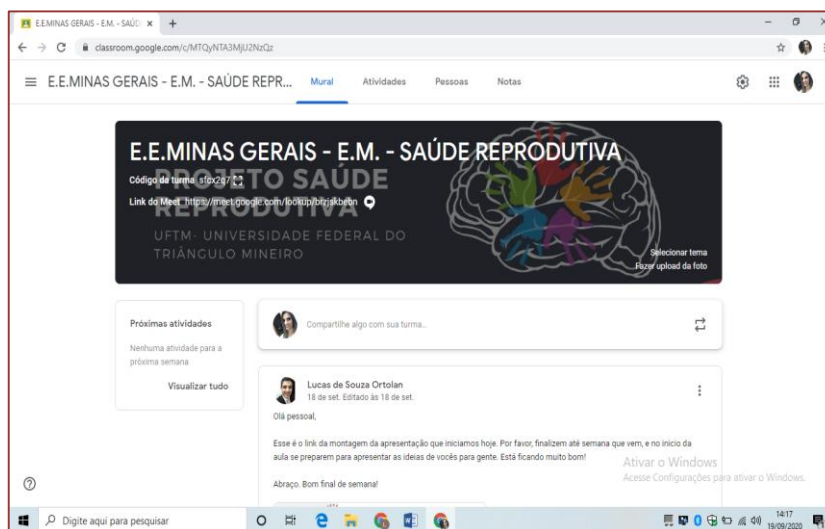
E.E.MINAS GERAIS - E.M. - SAÚD ×

classroom.google.com/c/MTQyNTA3MjU2NzQz

E.E.MINAS GERAIS - E.M. - SAÚDE REPR...

Mural Atividades Pessoas Notas

E.E.MINAS GERAIS - E.M. - SAÚDE REPRODUTIVA

Código da turma sfox287

Link do Meet https://meet.google.com/lookup/bizjskbebn

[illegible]TO SAÚDE REPRODUTIVA

UFTM- UNIVERSIDADE FEDERAL DO TRIÂNGULO MINEIRO

Selecionar tema

Fazer upload da foto

Próximas atividades

Nenhuma atividade para a próxima semana

Visualizar tudo

Compartilhe algo com sua turma...

Lucas de Souza Ortolan

18 de set. Editado às 18 de set.

Olá pessoal,

Esse é o link da montagem da apresentação que iniciamos hoje. Por favor, finalizem até semana que vem, e no início da aula se preparem para apresentar as ideias de vocês para gente. Está ficando muito bom!

Abraço. Bom final de semana!

Ativar o Windows

Acesse Configurações para ativar o Windows.

Digite aqui para pesquisar

14:17

19/09/2020